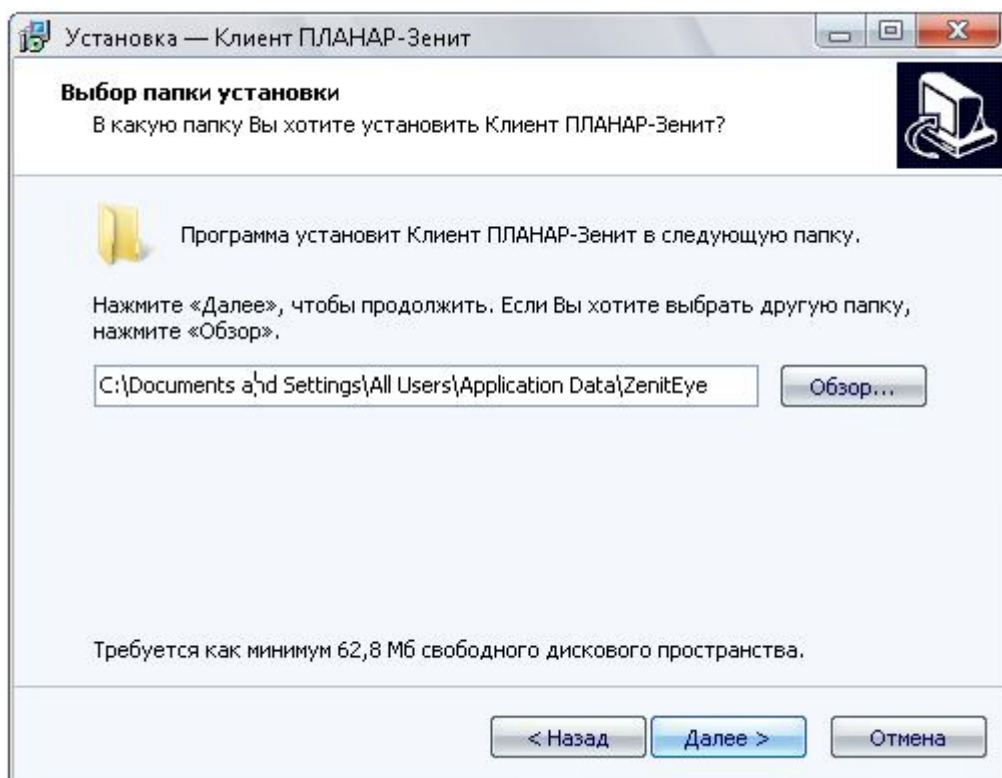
Установка — Клиент ПЛАНАР-Зенит

Выбор папки установки
В какую папку Вы хотите установить Клиент ПЛАНАР-Зенит?

Программа установит Клиент ПЛАНАР-Зенит в следующую папку.

Нажмите «Далее», чтобы продолжить. Если Вы хотите выбрать другую папку, нажмите «Обзор».

C:\Documents and Settings\All Users\Application Data\ZenitEye

Обзор...

Требуется как минимум 62,8 Мб свободного дискового пространства.

< Назад

Далее >

Отмена